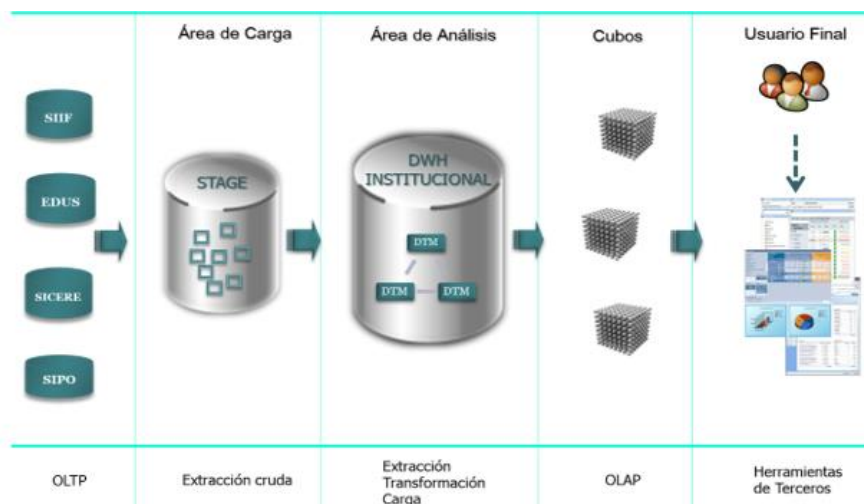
Área de Carga

Área de Análisis

Cubos

Usuario Final

SIIF

EDUS

SICERE

SIPO

STAGE

DWH INSTITUCIONAL

DTM

DTM

DTM

OLTP

Extracción cruda

Extracción Transformación Carga

OLAP

Herramientas de Terceros